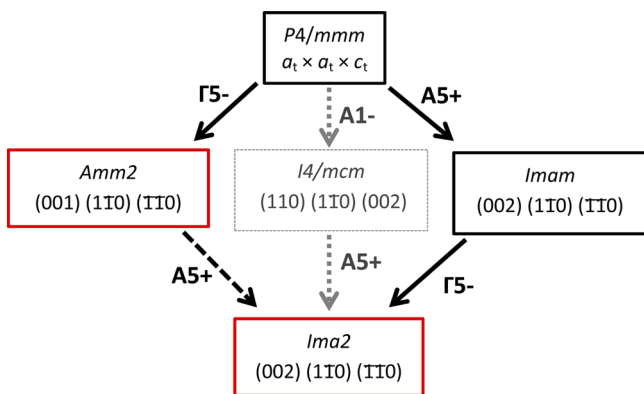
$P4/mmm$
$a_t \times a_t \times c_t$

Γ5-

A1-

A5+

$Amm2$
(001) $(1\bar{1}0)$ $(\bar{1}\bar{1}0)$

$I4/mcm$
(110) $(1\bar{1}0)$ (002)

$Imam$
(002) $(1\bar{1}0)$ $(\bar{1}\bar{1}0)$

A5+

A5+

Γ5-

$Ima2$
(002) $(1\bar{1}0)$ $(\bar{1}\bar{1}0)$